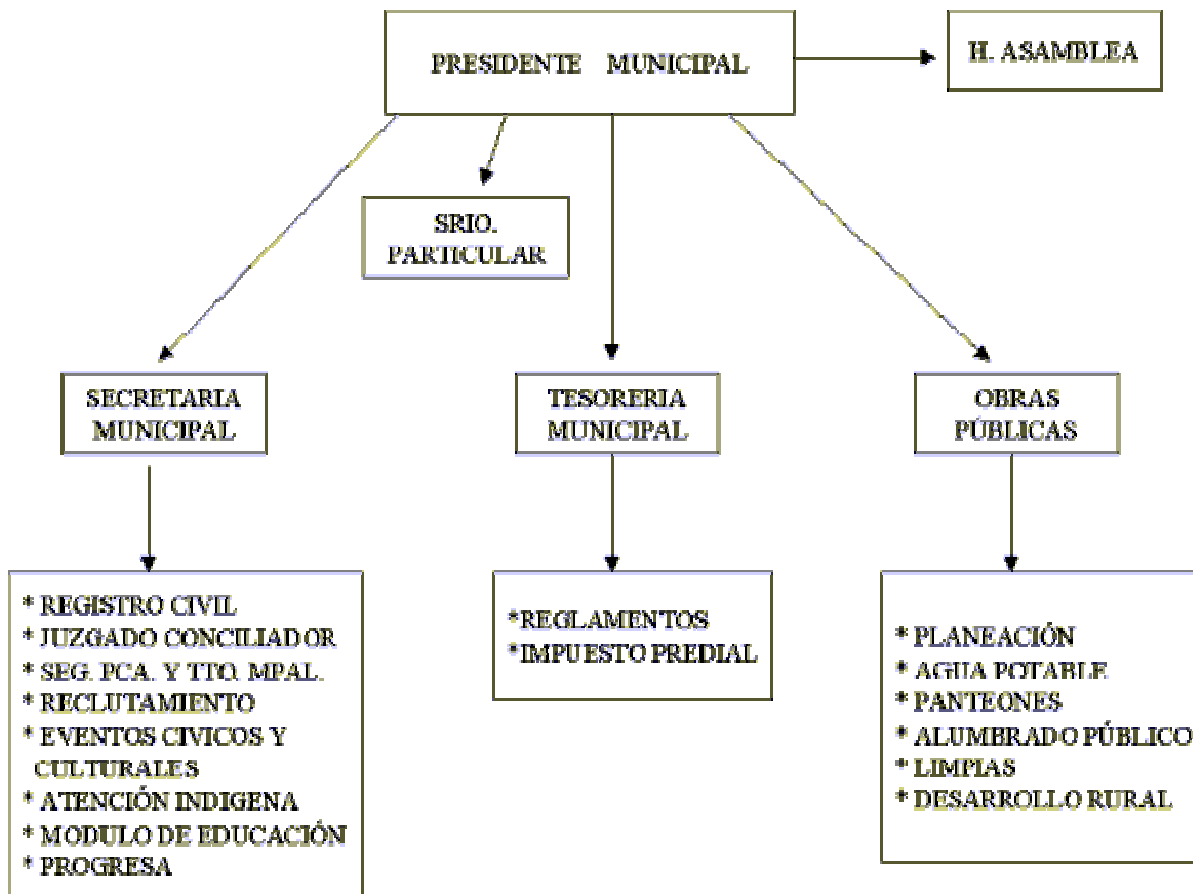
PRESIDENTE MUNICIPAL

H. ASAMBLEA

SRIO. PARTICULAR

SECRETARIA MUNICIPAL

TESORERIA MUNICIPAL

OBRAS PÚBLICAS

* REGISTRO CIVIL
* JUZGADO CONCILIADOR
* SEG. PCA. Y TTO. MPAL.
* RECLUTAMIENTO
* EVENTOS CIVICOS Y CULTURALES
* ATENCIÓN INDIGENA
* MODULO DE EDUCACIÓN
* PROGRESA

*REGLAMENTOS
*IMPUESTO PREDIAL

* PLANEACIÓN
* AGUA POTABLE
* PANTEONES
* ALUMBRADO PÚBLICO
* LIMPIAS
* DESARROLLO RURAL